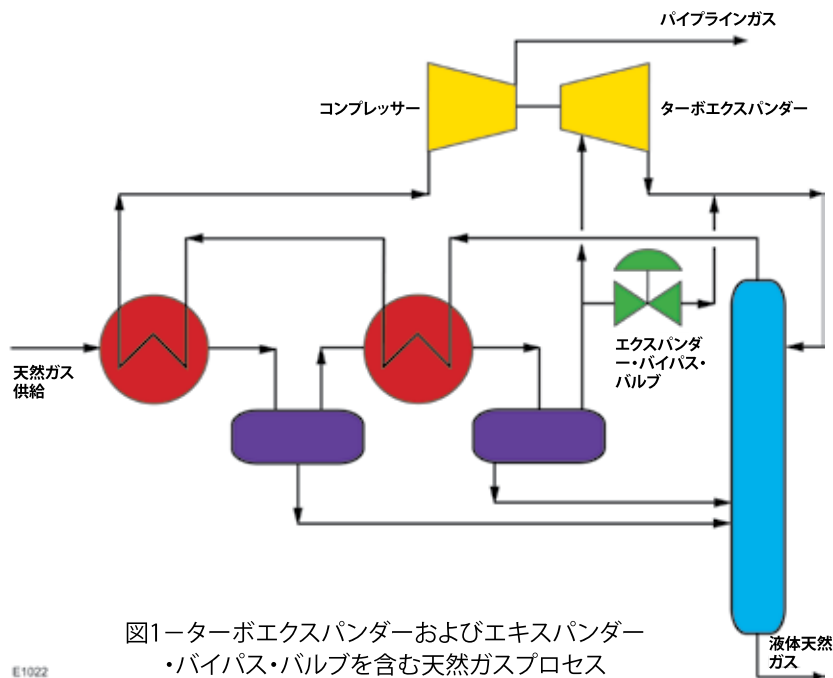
パイプラインガス

コンプレッサー

ターボエクスパンダー

天然ガス供給

エクスパンダー・バイパス・バルブ

液体天然ガス

図1ーターボエクスパンダーおよびエキスパンダー・バイパス・バルブを含む天然ガスプロセス

E1022